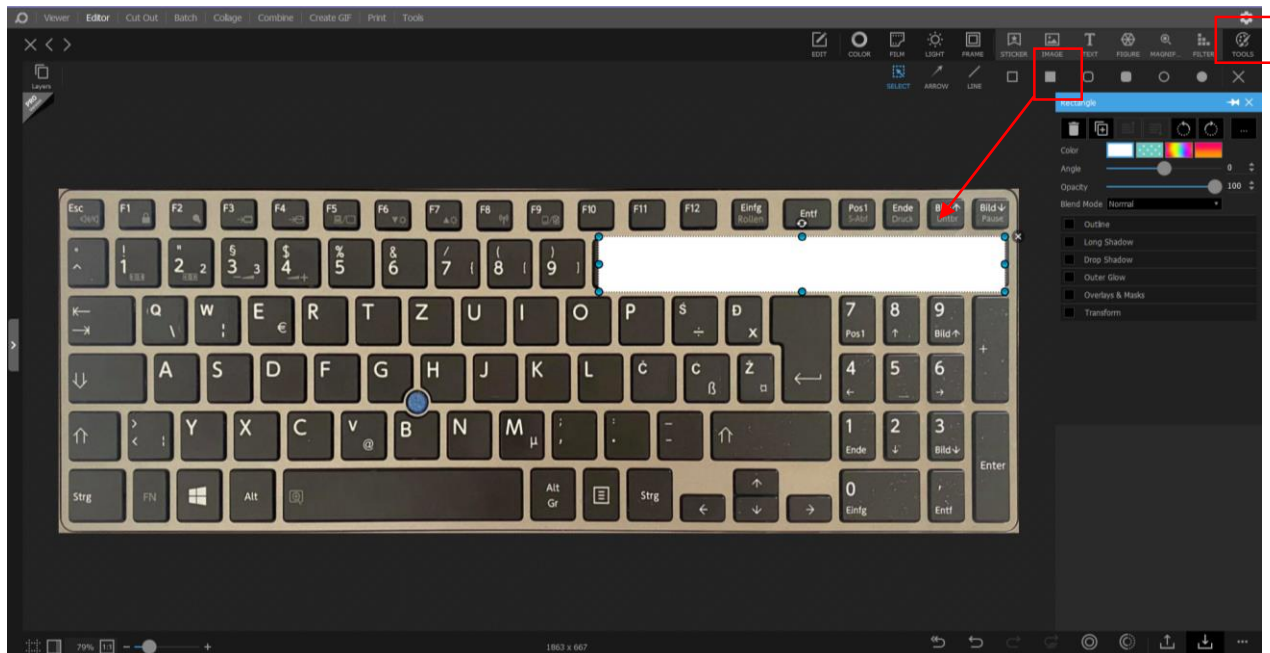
Viewer | Editor | Cut Out | Batch | Collage | Combine | Create GIF | Print | Tools

EDIT COLOR FILM LIGHT FRAME STICKER IMAGE TEXT FIGURE MAGNIF... FILTER TOOLS

SELECT ARROW LINE

Layers

PRO

Rectangle

Color
Angle 0
Opacity 100
Blend Mode Normal

Outline
Long Shadow
Drop Shadow
Outer Glow
Overlays & Masks
Transform

Esc F1 F2 F3 F4 F5 F6 F7 F8 F9 F10 F11 F12 Einfg Rollen Entf Pos1 S-Abf Ende Druck Bild↑ Unterbr Bild↓ Pause

^ ! 1 " 2 $^2$ § 3 $^3$ $ 4 % 5 & 6 / 7 { ( 8 [ ) 9 ]

Q \ W E € R T Z U I O P Š ÷ Đ × 7 Pos1 8 ↑ 9 Bild↑ +

A S D F G H J K L Č Ć ß Ž ¤ 4 ← 5 6 →

> < | Y X C V @ B N M µ ; , : . _ - 1 Ende 2 ↓ 3 Bild↓ Enter

Strg FN Alt Alt Gr Strg ← ↑ ↓ → 0 Einfg , Entf

79% 1:1

1863 x 667